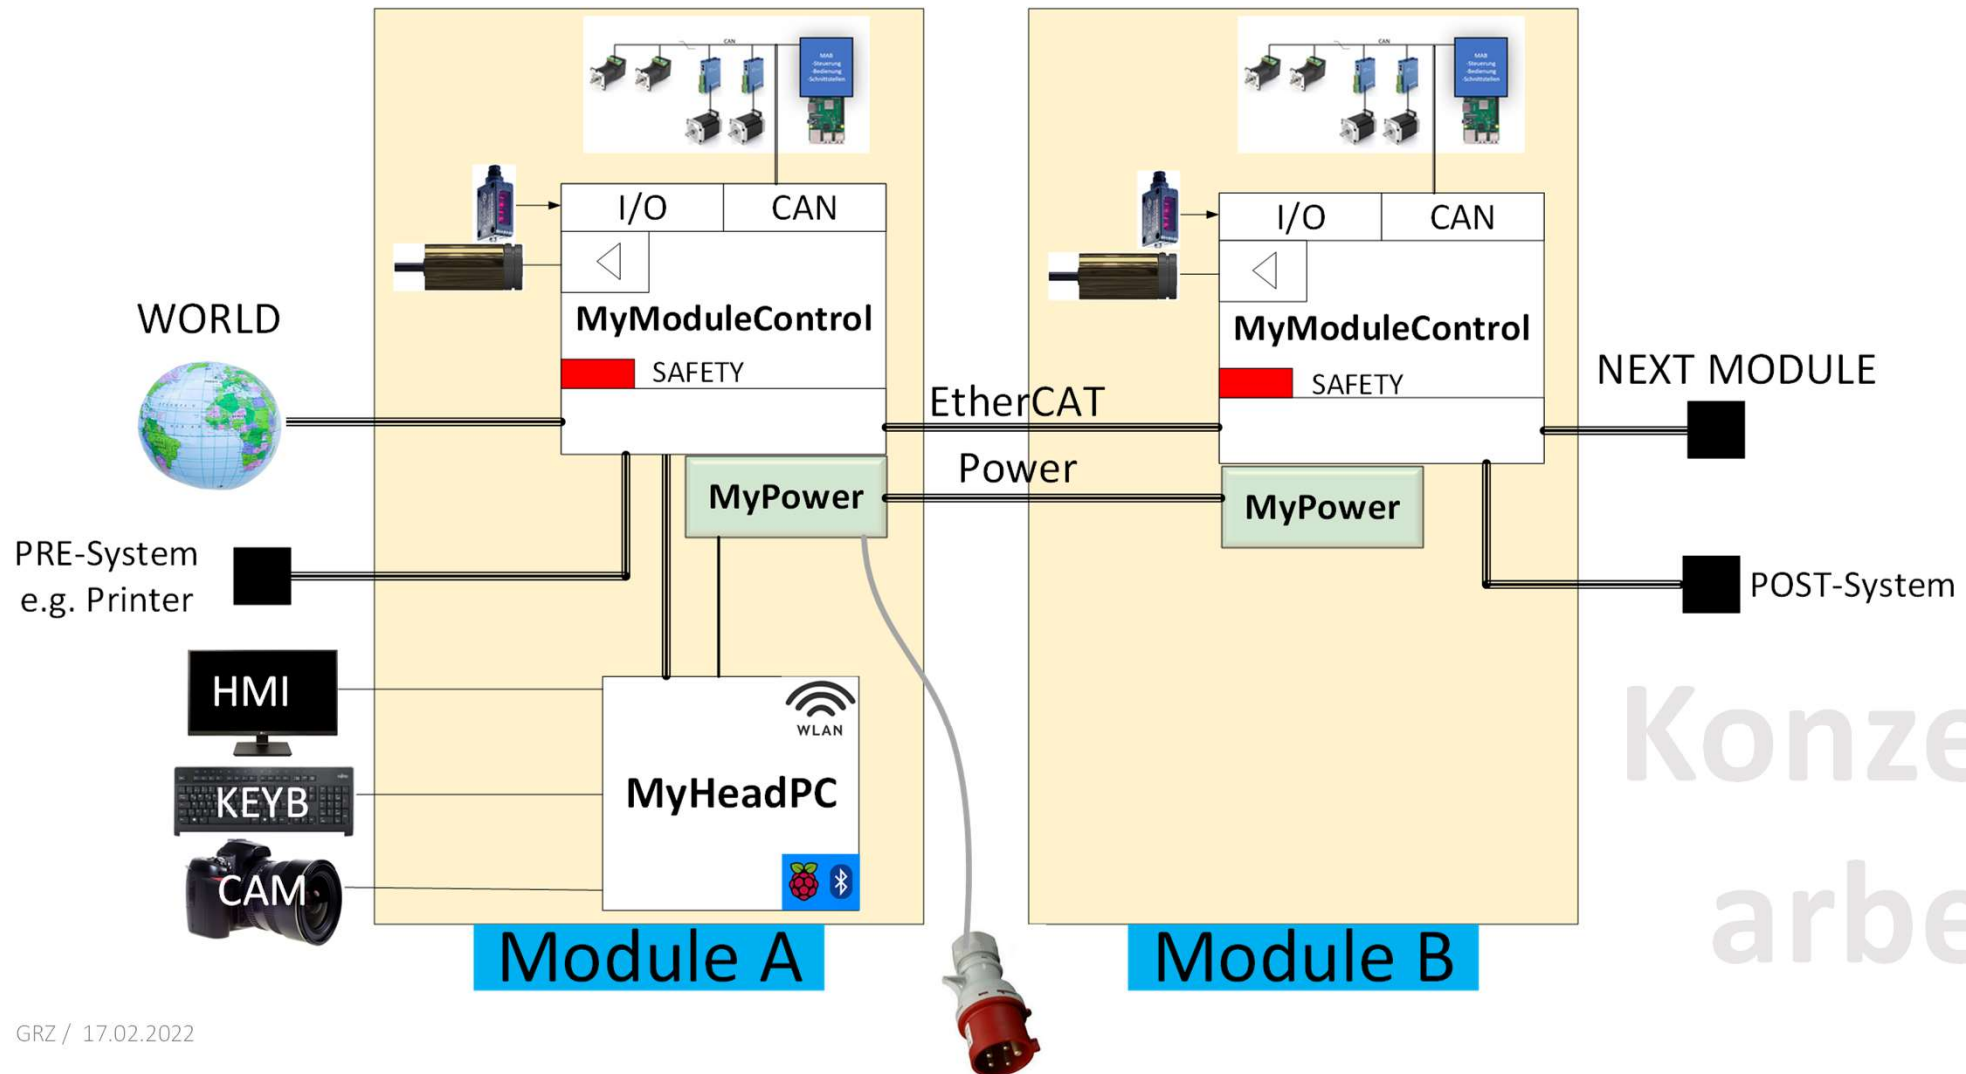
CAN

MAB -Steuerung -Bedienung -Schnittstellen

I/O

CAN

MyModuleControl

SAFETY

WORLD

EtherCAT

Power

MyPower

PRE-System e.g. Printer

HMI

KEYB

CAM

WLAN

MyHeadPC

Module A

CAN

MAB -Steuerung -Bedienung -Schnittstellen

I/O

CAN

MyModuleControl

SAFETY

NEXT MODULE

MyPower

POST-System

Module B

Konze

arbe

GRZ / 17.02.2022